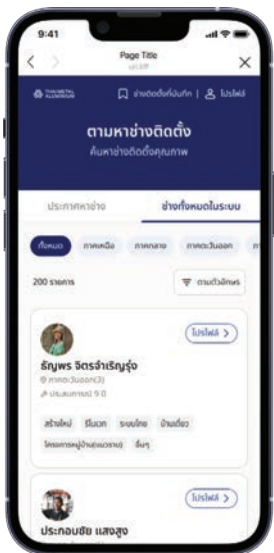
9:41

Page Title

ช่างติดตั้งที่บันทึก | โปรไฟล์

ตามหาช่างติดตั้ง

ค้นหาช่างติดตั้งคุณภาพ

ประกาศหาช่าง

ช่างทั้งหมดในระบบ

ทั้งหมด

ภาคเหนือ

ภาคกลาง

ภาคตะวันออก

200 รายการ

ตามตัวอักษร

โปรไฟล์ >

ธัญพร จิตรจำเริญรุ่ง

ภาคตะวันออก(3)

ประสบการณ์ 9 ปี

สร้างใหม่

รีโนเวท

ระบบไทย

บ้านเดี่ยว

โครงการหมู่บ้าน(แนวราบ)

อื่นๆ

โปรไฟล์ >

ประกอบชัย แสงสูง